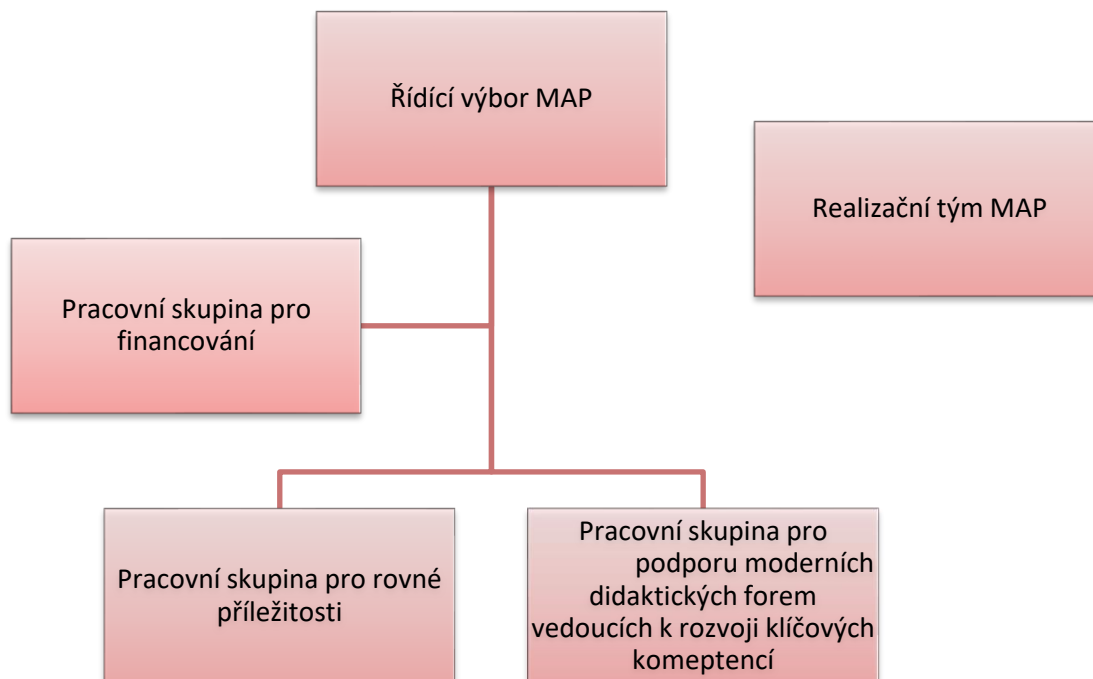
Řídící výbor MAP

Realizační tým MAP

Pracovní skupina pro financování

Pracovní skupina pro rovné příležitosti

Pracovní skupina pro podporu moderních didaktických forem vedoucích k rozvoji klíčových kompetencí